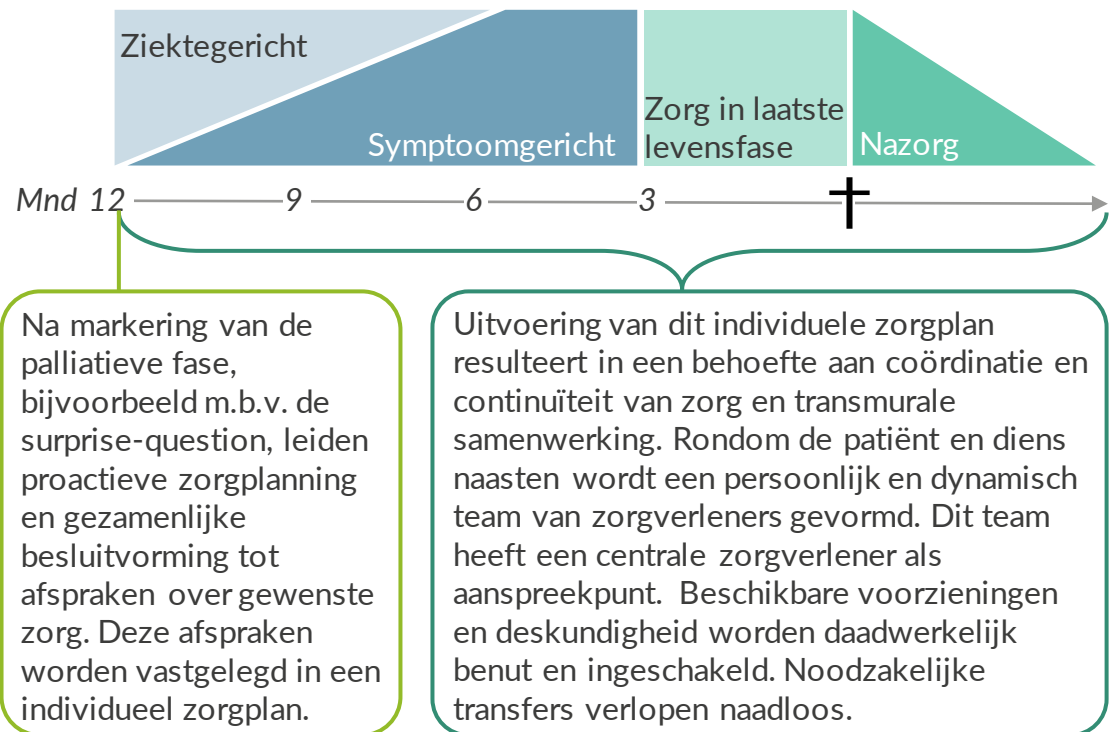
Ziektegericht

Symptoomgericht

Zorg in laatste levensfase

Nazorg

Mnd 12 9 6 3 †

Na markering van de palliatieve fase, bijvoorbeeld m.b.v. de surprise-question, leiden proactieve zorgplanning en gezamenlijke besluitvorming tot afspraken over gewenste zorg. Deze afspraken worden vastgelegd in een individueel zorgplan.

Uitvoering van dit individuele zorgplan resulteert in een behoefte aan coördinatie en continuïteit van zorg en transmurale samenwerking. Rondom de patiënt en diens naasten wordt een persoonlijk en dynamisch team van zorgverleners gevormd. Dit team heeft een centrale zorgverlener als aanspreekpunt. Beschikbare voorzieningen en deskundigheid worden daadwerkelijk benut en ingeschakeld. Noodzakelijke transfers verlopen naadloos.